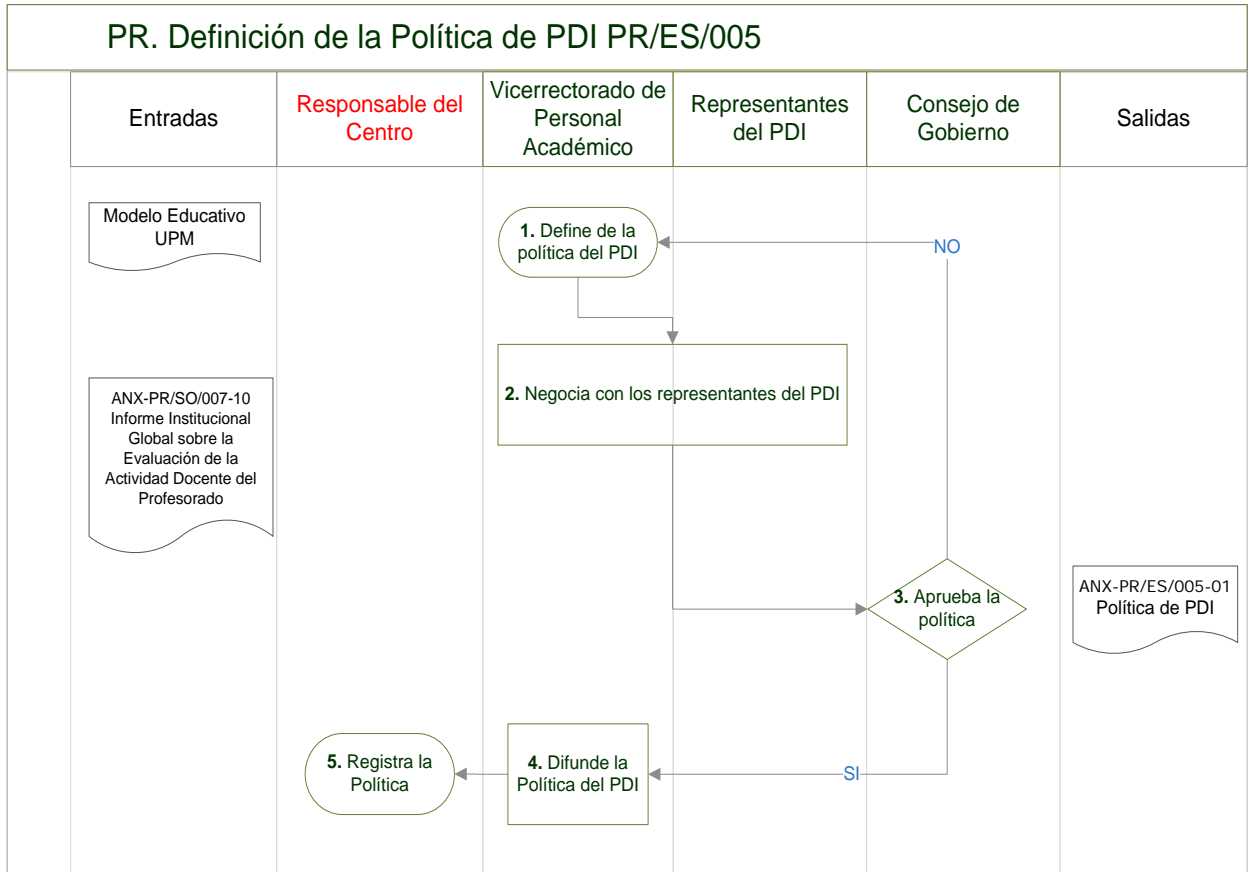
PR. Definición de la Política de PDI PR/ES/005

Entradas

Responsable del Centro

Vicerrectorado de Personal Académico

Representantes del PDI

Consejo de Gobierno

Salidas

Modelo Educativo UPM

1. Define de la política del PDI

NO

2. Negocia con los representantes del PDI

ANX-PR/SO/007-10 Informe Institucional Global sobre la Evaluación de la Actividad Docente del Profesorado

3. Aprueba la política

ANX-PR/ES/005-01 Política de PDI

5. Registra la Política

4. Difunde la Política del PDI

SI